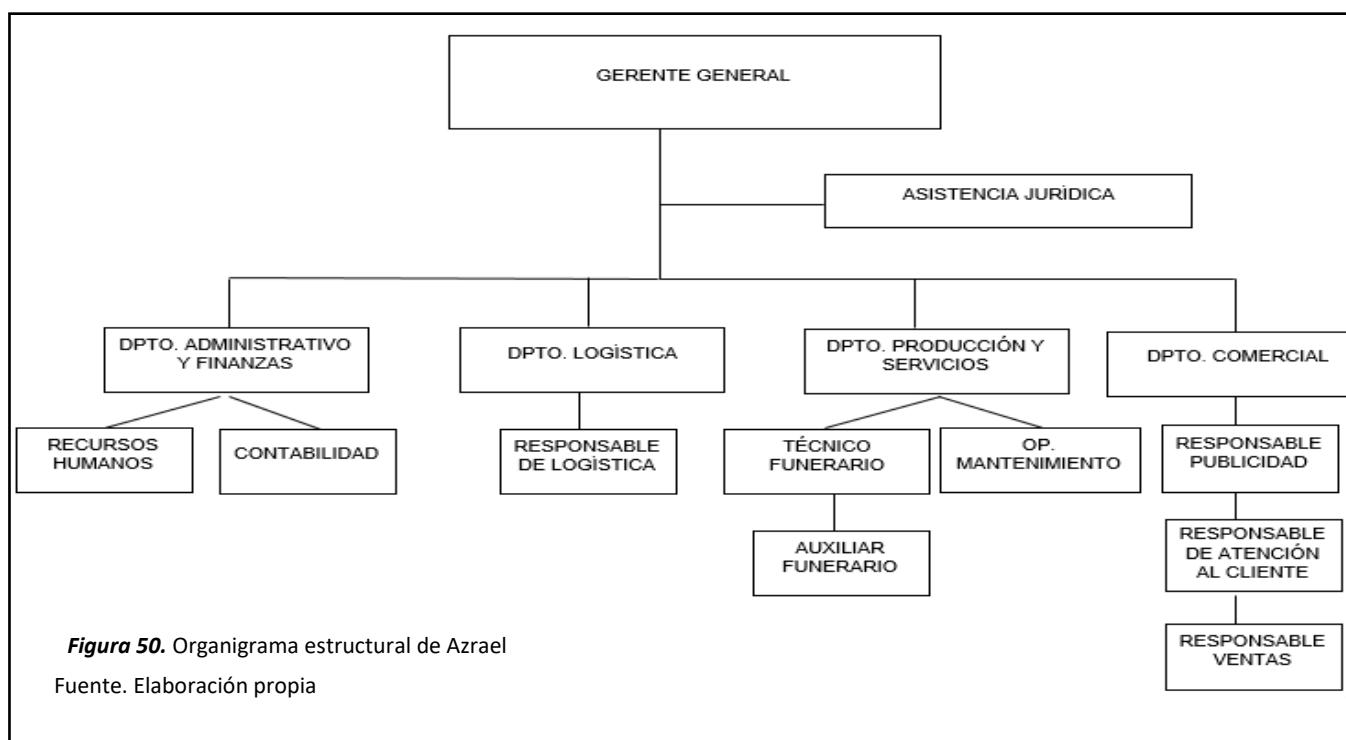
GERENTE GENERAL

ASISTENCIA JURÌDICA

DPTO. ADMINISTRATIVO Y FINANZAS

DPTO. LOGÌSTICA

DPTO. PRODUCCIÓN Y SERVICIOS

DPTO. COMERCIAL

RECURSOS HUMANOS

CONTABILIDAD

RESPONSABLE DE LOGÌSTICA

TÉCNICO FUNERARIO

OP. MANTENIMIENTO

RESPONSABLE PUBLICIDAD

AUXILIAR FUNERARIO

RESPONSABLE DE ATENCIÓN AL CLIENTE

RESPONSABLE VENTAS

*Figura 50.* Organigrama estructural de Azrael

Fuente. Elaboración propia